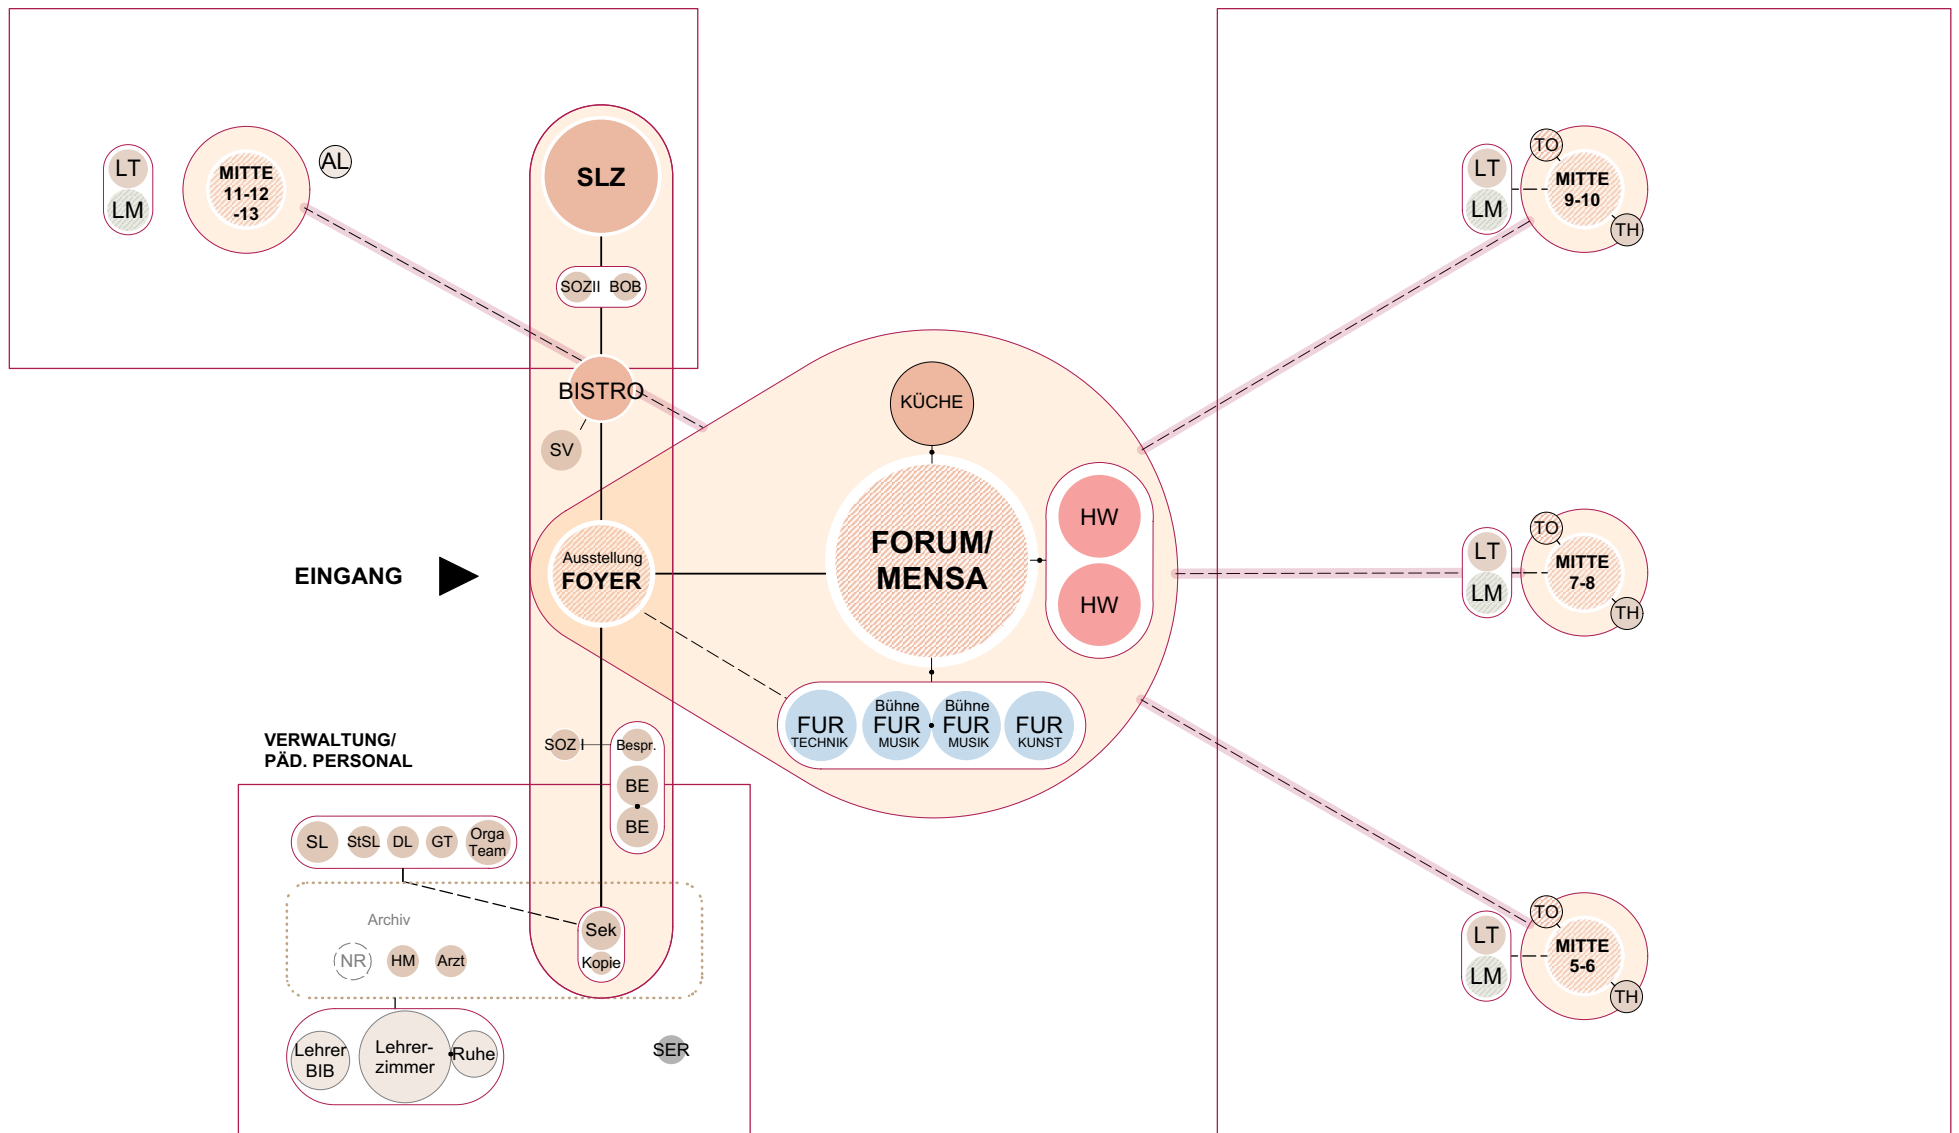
LT
LM
MITTE
11-12
-13
AL

SLZ
SOZII BOB
BISTRO
SV

LT
LM
TO
MITTE
9-10
TH

KÜCHE

EINGANG
Ausstellung
FOYER

FORUM/
MENSA

HW
HW

LT
LM
TO
MITTE
7-8
TH

Bühne
Bühne
FUR
TECHNIK
FUR
MUSIK
FUR
MUSIK
FUR
KUNST

VERWALTUNG/
PÄD. PERSONAL

SOZ
Bespr.
BE
BE

SL
StSL
DL
GT
Orga
Team

Archiv
NR
HM
Arzt
Sek
Kopie

LT
LM
TO
MITTE
5-6
TH

Lehrer
BIB
Lehrer-
zimmer
Ruhe

SER